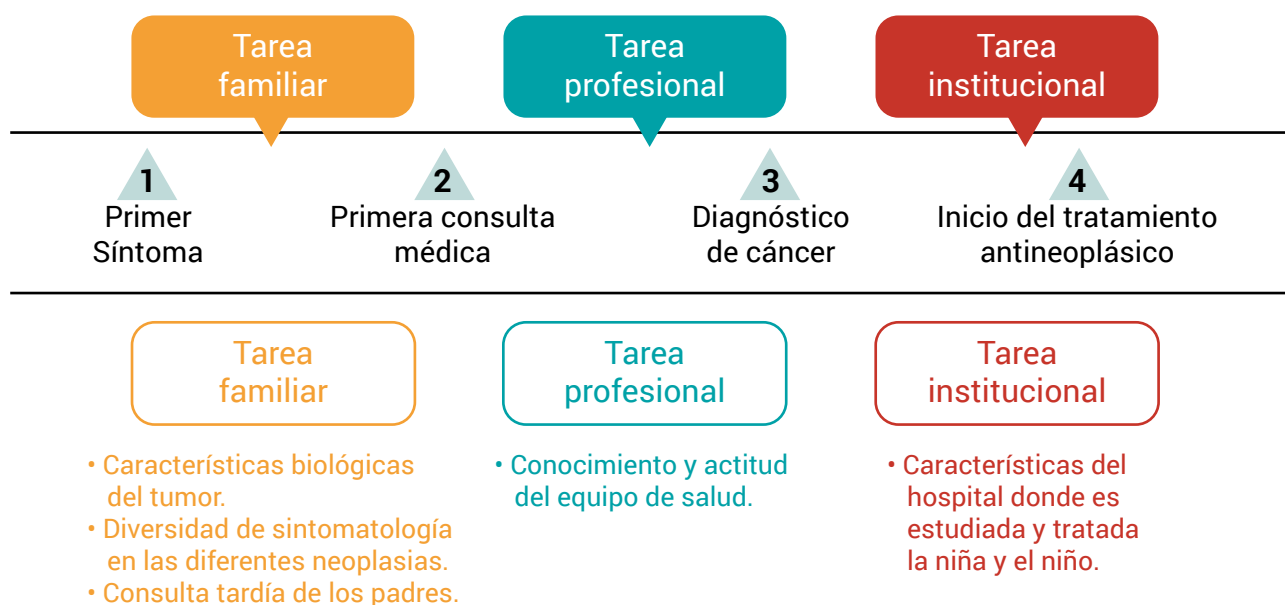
Tarea familiar

Tarea profesional

Tarea institucional

1
Primer Síntoma

2
Primera consulta médica

3
Diagnóstico de cáncer

4
Inicio del tratamiento antineoplásico

Tarea familiar

Tarea profesional

Tarea institucional

• Características biológicas del tumor.
• Diversidad de sintomatología en las diferentes neoplasias.
• Consulta tardía de los padres.

• Conocimiento y actitud del equipo de salud.

• Características del hospital donde es estudiada y tratada la niña y el niño.